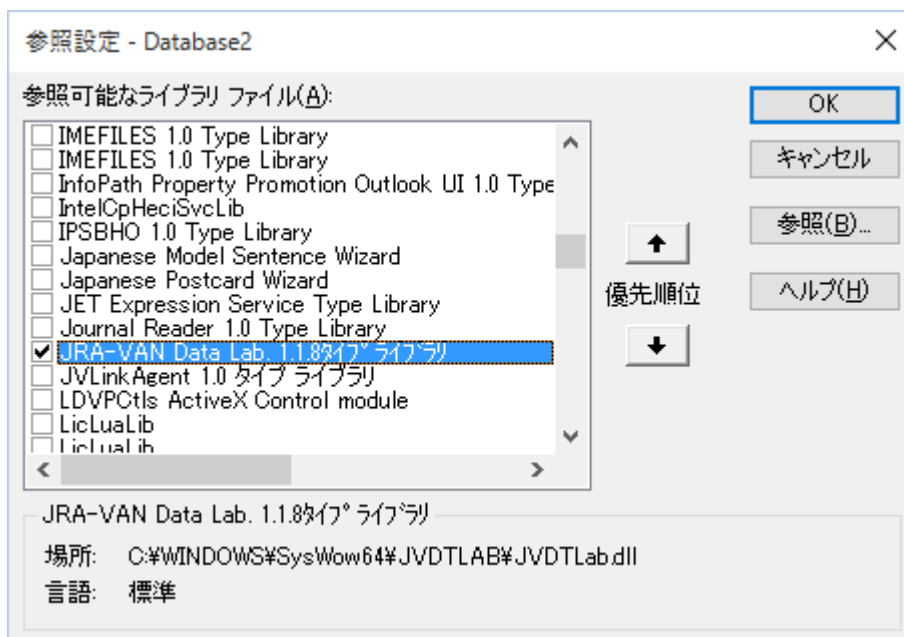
参照設定 - Database2

参照可能なライブラリ ファイル(A):

IMEFILES 1.0 Type Library
IMEFILES 1.0 Type Library
InfoPath Property Promotion Outlook UI 1.0 Type
IntelCpHeciSvcLib
IPSBHO 1.0 Type Library
Japanese Model Sentence Wizard
Japanese Postcard Wizard
JET Expression Service Type Library
Journal Reader 1.0 Type Library
✔ JRA-VAN Data Lab. 1.1.8ﾀｲﾌﾟ ﾗｲﾌﾞﾗﾘ
JVLinkAgent 1.0 タイプ ライブラリ
LDVPCtls ActiveX Control module
LicLuaLib
LicLuaLib

OK
キャンセル
参照(B)...
優先順位
ヘルプ(H)

JRA-VAN Data Lab. 1.1.8ﾀｲﾌﾟ ﾗｲﾌﾞﾗﾘ

場所: C:¥WINDOWS¥SysWow64¥JVDTLAB¥JVDTLab.dll
言語: 標準